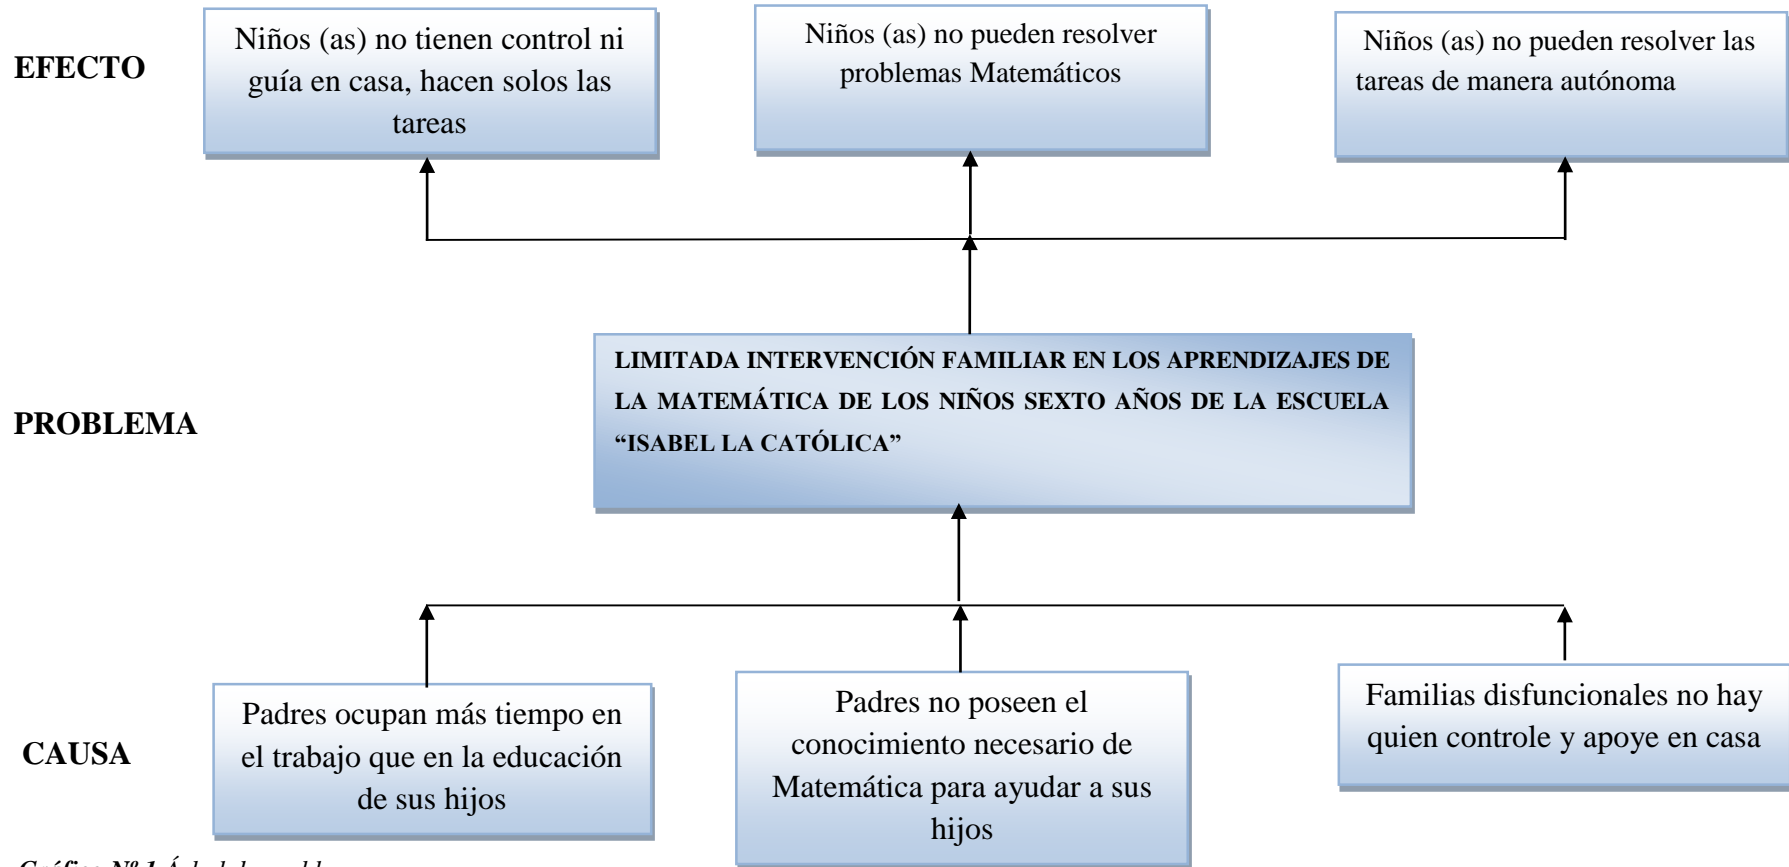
EFECTO

Niños (as) no tienen control ni guía en casa, hacen solos las tareas

Niños (as) no pueden resolver problemas Matemáticos

Niños (as) no pueden resolver las tareas de manera autónoma

PROBLEMA

LIMITADA INTERVENCIÓN FAMILIAR EN LOS APRENDIZAJES DE LA MATEMÁTICA DE LOS NIÑOS SEXTO AÑOS DE LA ESCUELA “ISABEL LA CATÓLICA”

CAUSA

Padres ocupan más tiempo en el trabajo que en la educación de sus hijos

Padres no poseen el conocimiento necesario de Matemática para ayudar a sus hijos

Familias disfuncionales no hay quien controle y apoye en casa

Gráfico Nº 1 Á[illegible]